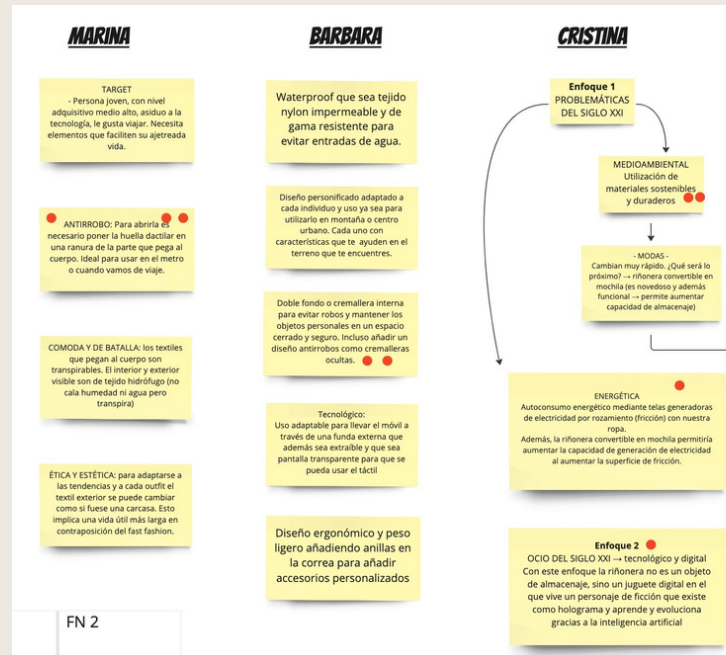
MARINA

BARBARA

CRISTINA

TARGET
- Persona joven, con nivel adquisitivo medio alto, asiduo a la tecnología, le gusta viajar. Necesita elementos que faciliten su ajetreada vida.

ANTIRROBO: Para abrirla es necesario poner la huella dactilar en una ranura de la parte que pega al cuerpo. Ideal para usar en el metro o cuando vamos de viaje.

COMODA Y DE BATALLA: los textiles que pegan al cuerpo son transpirables. El interior y exterior visible son de tejido hidrófugo (no cala humedad ni agua pero transpira)

ÉTICA Y ESTÉTICA: para adaptarse a las tendencias y a cada outfit el textil exterior se puede cambiar como si fuese una carcasa. Esto implica una vida útil más larga en contraposición del fast fashion.

FN 2

Waterproof que sea tejido nylon impermeable y de gama resistente para evitar entradas de agua.

Diseño personificado adaptado a cada individuo y uso ya sea para utilizarlo en montaña o centro urbano. Cada uno con características que te ayuden en el terreno que te encuentres.

Doble fondo o cremallera interna para evitar robos y mantener los objetos personales en un espacio cerrado y seguro. Incluso añadir un diseño antirrobos como cremalleras ocultas.

Tecnológico:
Uso adaptable para llevar el móvil a través de una funda externa que además sea extraíble y que sea pantalla transparente para que se pueda usar el táctil

Diseño ergonómico y peso ligero añadiendo anillas en la correa para añadir accesorios personalizados

Enfoque 1
PROBLEMÁTICAS DEL SIGLO XXI

MEDIOAMBIENTAL
Utilización de materiales sostenibles y duraderos

- MODAS -
Cambian muy rápido. ¿Qué será lo próximo? → riñonera convertible en mochila (es novedoso y además funcional → permite aumentar capacidad de almacenaje)

ENERGÉTICA
Autoconsumo energético mediante telas generadoras de electricidad por rozamiento (fricción) con nuestra ropa.
Además, la riñonera convertible en mochila permitiría aumentar la capacidad de generación de electricidad al aumentar la superficie de fricción.

Enfoque 2
OCIO DEL SIGLO XXI → tecnológico y digital
Con este enfoque la riñonera no es un objeto de almacenaje, sino un juguete digital en el que vive un personaje de ficción que existe como holograma y aprende y evoluciona gracias a la inteligencia artificial